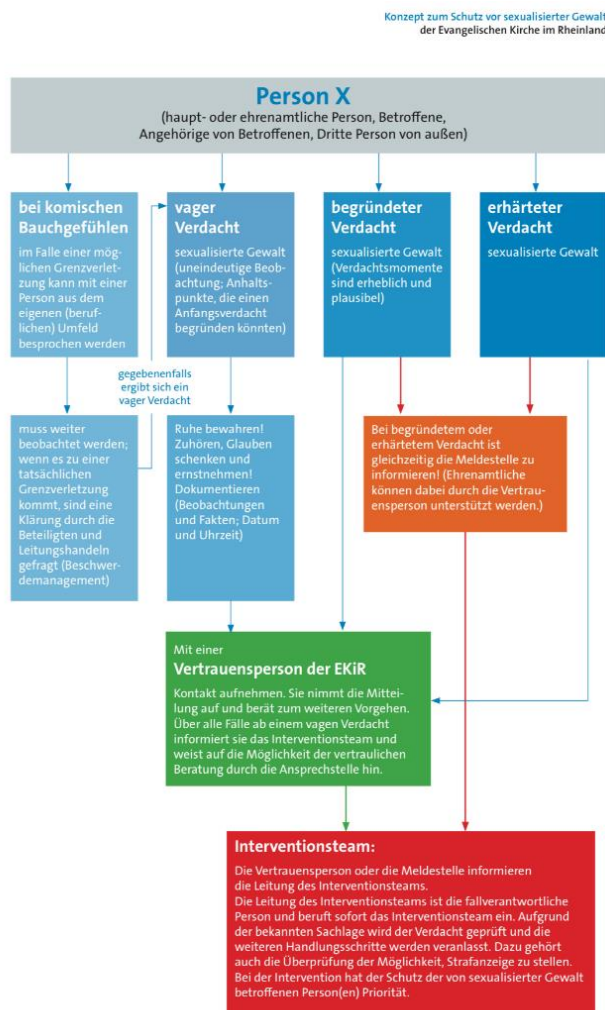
Konzept zum Schutz vor sexualisierter Gewalt
der Evangelischen Kirche im Rheinland

Person X
(haupt- oder ehrenamtliche Person, Betroffene, Angehörige von Betroffenen, Dritte Person von außen)

bei komischen Bauchgefühlen
im Falle einer möglichen Grenzverletzung kann mit einer Person aus dem eigenen (beruflichen) Umfeld besprochen werden

vager Verdacht
sexualisierte Gewalt (uneindeutige Beobachtung; Anhaltspunkte, die einen Anfangsverdacht begründen könnten)

begründeter Verdacht
sexualisierte Gewalt (Verdachtsmomente sind erheblich und plausibel)

erhärteter Verdacht
sexualisierte Gewalt

gegebenenfalls ergibt sich ein vager Verdacht

muss weiter beobachtet werden; wenn es zu einer tatsächlichen Grenzverletzung kommt, sind eine Klärung durch die Beteiligten und Leitungshandeln gefragt (Beschwerdemanagement)

Ruhe bewahren! Zuhören, Glauben schenken und ernstnehmen! Dokumentieren (Beobachtungen und Fakten; Datum und Uhrzeit)

Bei begründetem oder erhärtetem Verdacht ist gleichzeitig die Meldestelle zu informieren! (Ehrenamtliche können dabei durch die Vertrauensperson unterstützt werden.)

Mit einer
Vertrauensperson der EKiR
Kontakt aufnehmen. Sie nimmt die Mitteilung auf und berät zum weiteren Vorgehen. Über alle Fälle ab einem vagen Verdacht informiert sie das Interventionsteam und weist auf die Möglichkeit der vertraulichen Beratung durch die Ansprechstelle hin.

Interventionsteam:
Die Vertrauensperson oder die Meldestelle informieren die Leitung des Interventionsteams.
Die Leitung des Interventionsteams ist die fallverantwortliche Person und beruft sofort das Interventionsteam ein. Aufgrund der bekannten Sachlage wird der Verdacht geprüft und die weiteren Handlungsschritte werden veranlasst. Dazu gehört auch die Überprüfung der Möglichkeit, Strafanzeige zu stellen. Bei der Intervention hat der Schutz der von sexualisierter Gewalt betroffenen Person(en) Priorität.